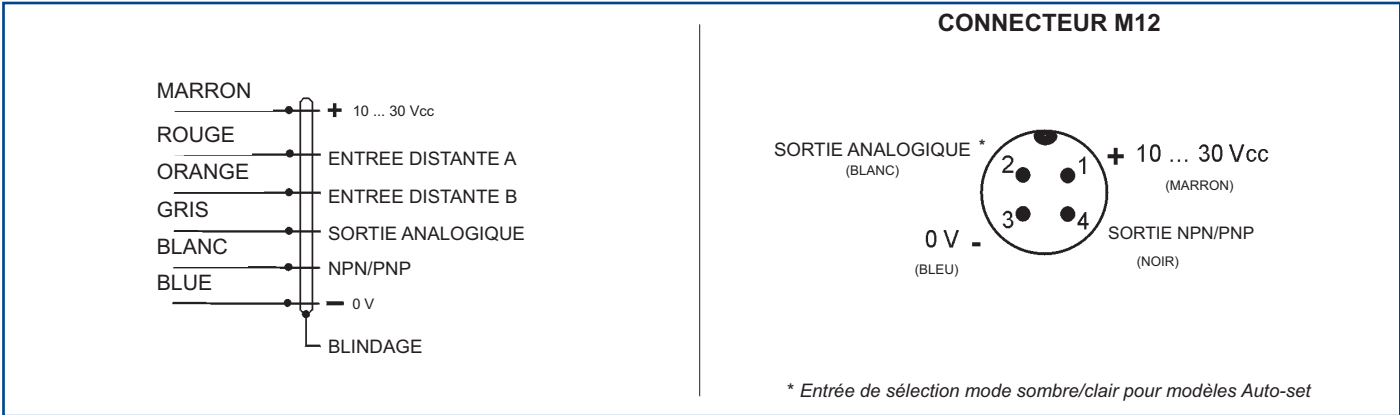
MARRON
+ 10 ... 30 Vcc
ROUGE
ENTREE DISTANTE A
ORANGE
ENTREE DISTANTE B
GRIS
SORTIE ANALOGIQUE
BLANC
NPN/PNP
BLUE
— 0 V
BLINDAGE

CONNECTEUR M12

SORTIE ANALOGIQUE *
(BLANC)
2
1
+ 10 ... 30 Vcc
(MARRON)
3
4
0 V -
(BLEU)
SORTIE NPN/PNP
(NOIR)

* Entrée de sélection mode sombre/clair pour modèles Auto-set